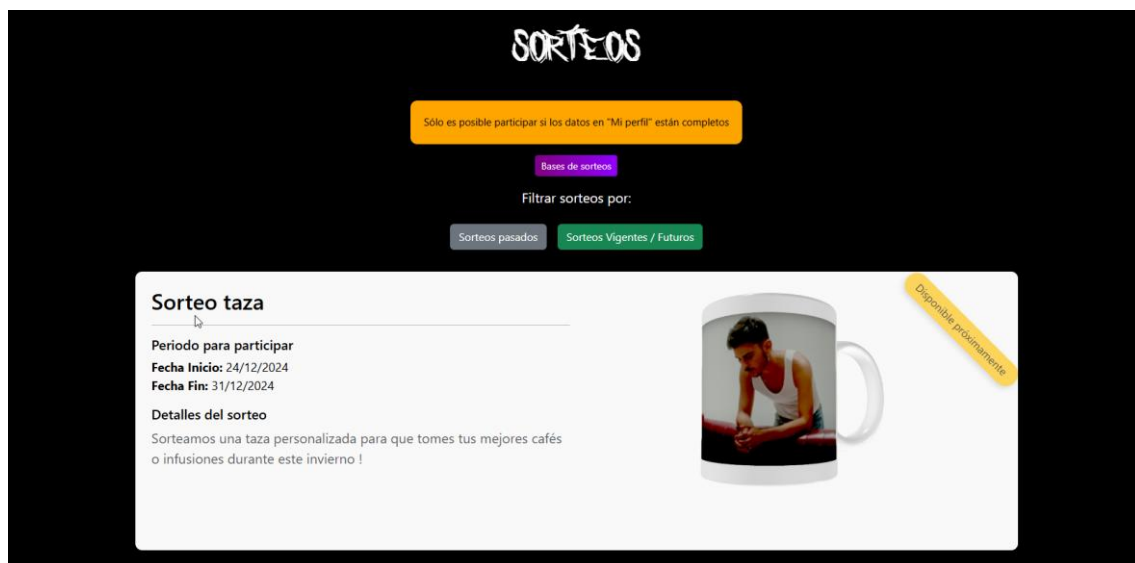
SORTEOS

Sólo es posible participar si los datos en "Mi perfil" están completos

Bases de sorteos

Filtrar sorteos por:

Sorteos pasados

Sorteos Vigentes / Futuros

Sorteo taza

Disponible próximamente

Periodo para participar

**Fecha Inicio:** 24/12/2024

**Fecha Fin:** 31/12/2024

Detalles del sorteo

Sorteamos una taza personalizada para que tomes tus mejores cafés o infusiones durante este invierno !